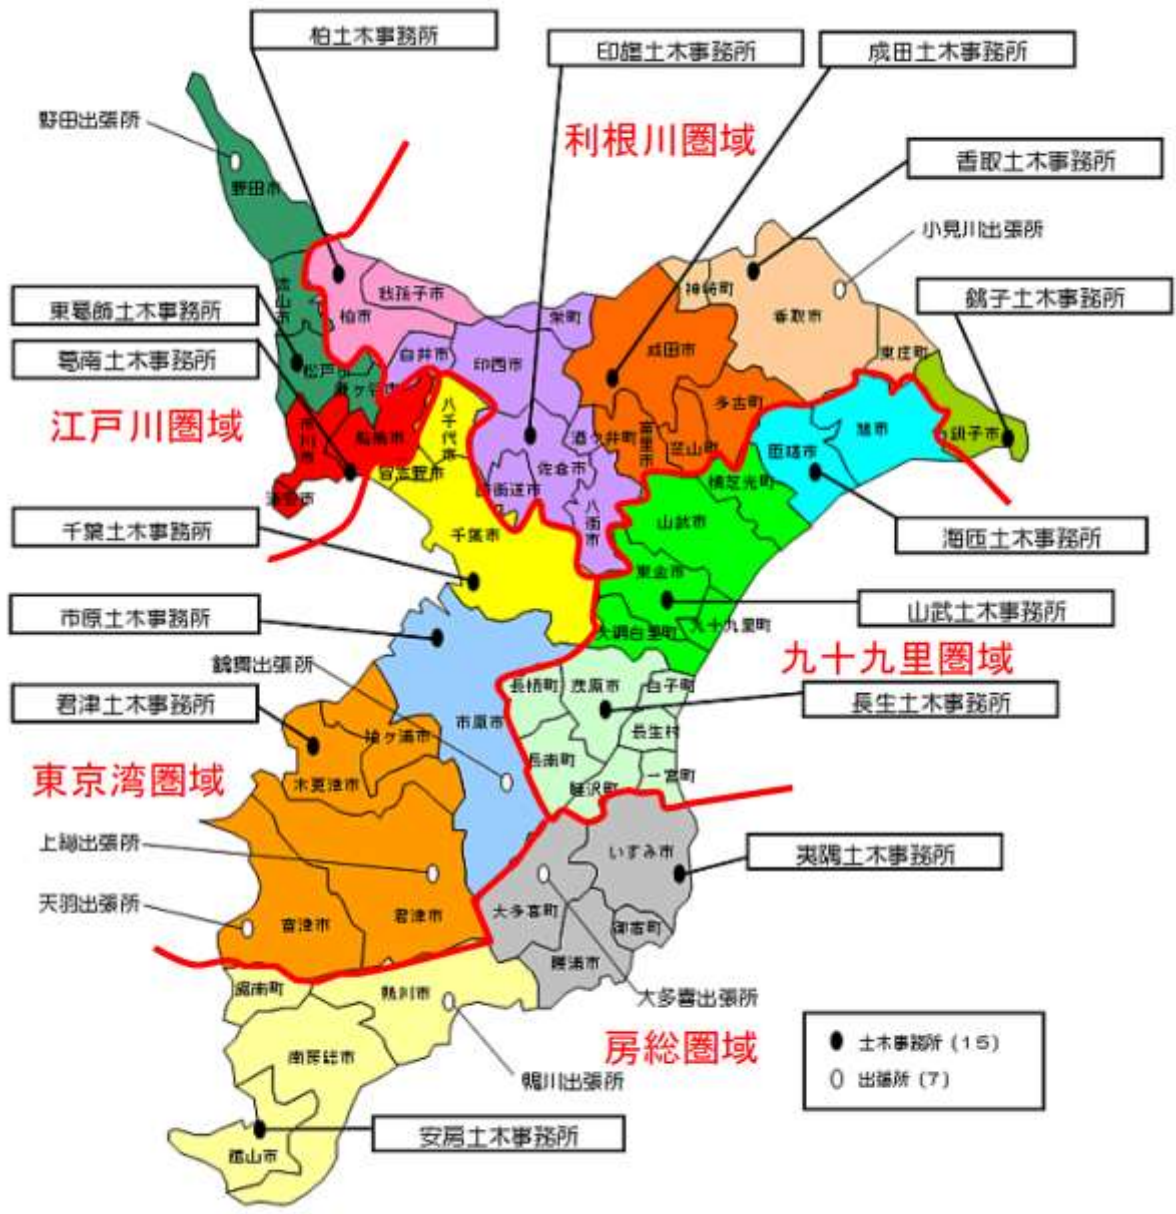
柏土木事務所

印旛土木事務所

成田土木事務所

野田出張所

利根川圏域

香取土木事務所

小見川出張所

銚子土木事務所

東葛飾土木事務所

葛南土木事務所

江戸川圏域

野田市

流山市

柏市

我孫子市

松戸市

鎌ケ谷市

白井市

印西市

栄町

神崎町

香取市

成田市

東庄町

市川市

船橋市

八千代市

習志野市

浦安市

酒々井町

富里市

多古町

芝山町

旭市

匝瑳市

銚子市

佐倉市

四街道市

八街市

横芝光町

千葉市

山武市

海匝土木事務所

千葉土木事務所

東金市

市原土木事務所

山武土木事務所

大網白里町

九十九里町

九十九里圏域

鶴舞出張所

長柄町

茂原市

白子町

長生土木事務所

君津土木事務所

袖ケ浦市

市原市

長生村

東京湾圏域

木更津市

長南町

一宮町

睦沢町

上総出張所

いすみ市

夷隅土木事務所

天羽出張所

大多喜町

富津市

君津市

御宿町

勝浦市

大多喜出張所

鋸南町

鴨川市

房総圏域

南房総市

鴨川出張所

館山市

安房土木事務所

土木事務所（15）

出張所（7）